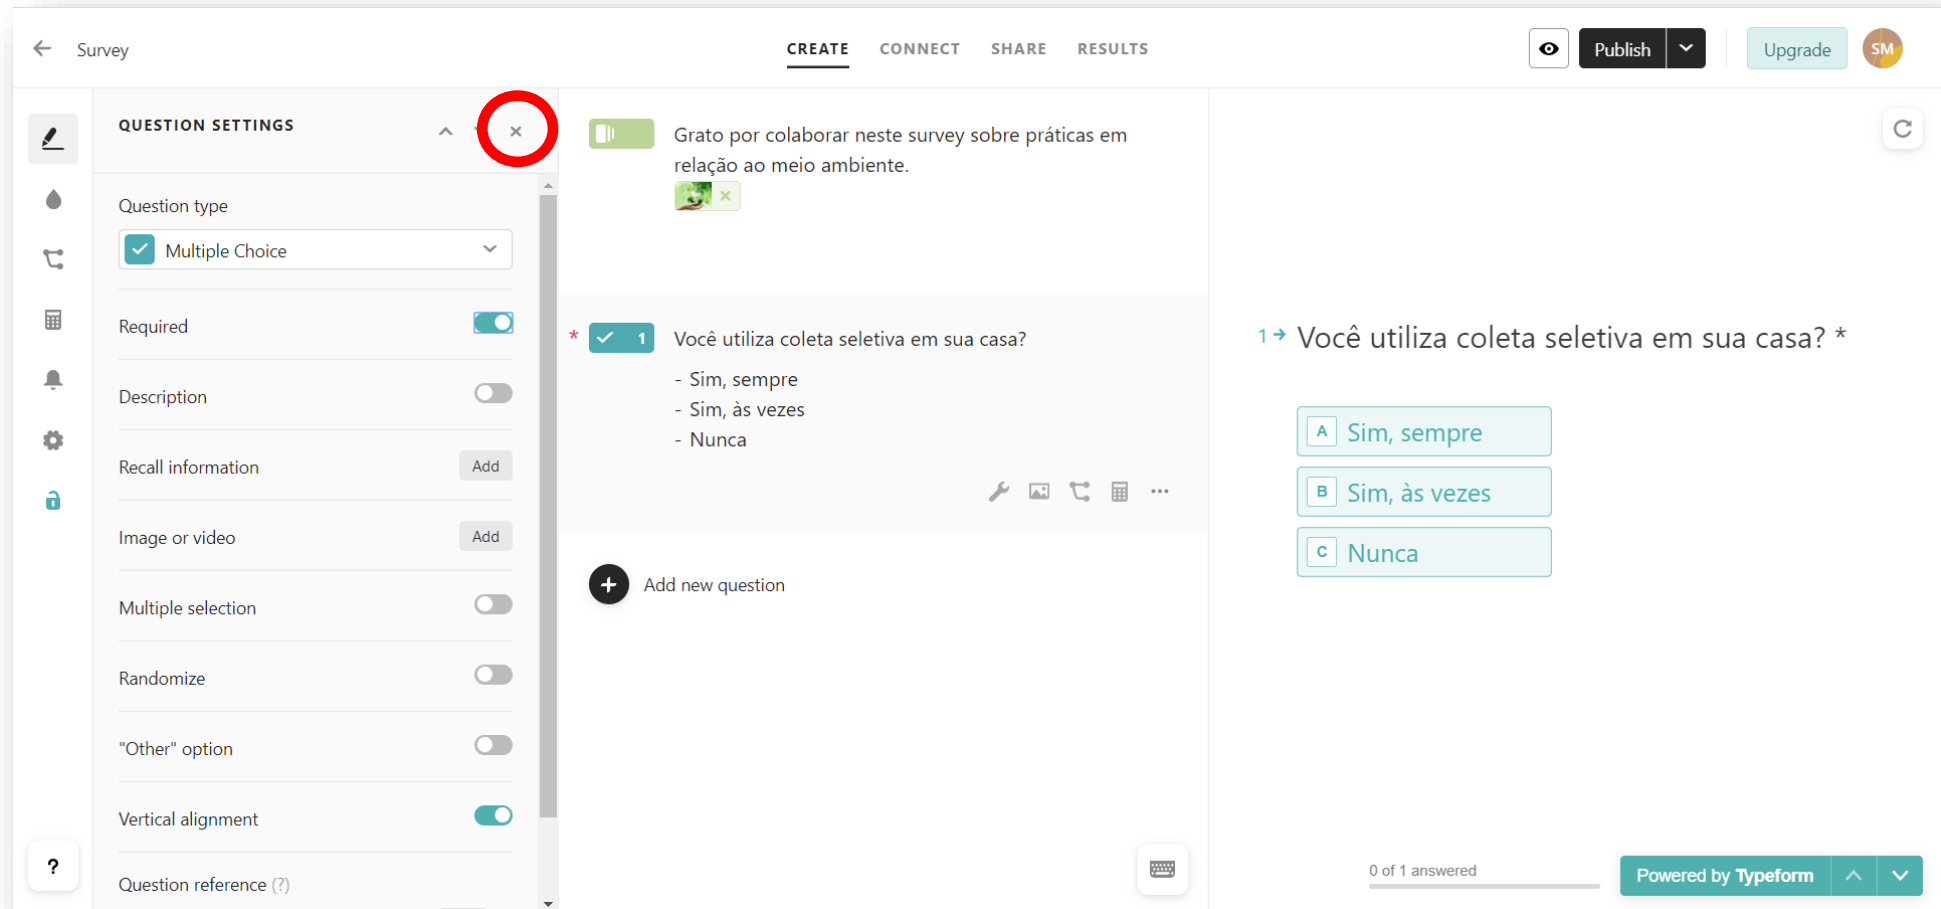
Survey

CREATE CONNECT SHARE RESULTS

Publish

Upgrade

SM

QUESTION SETTINGS

×

Question type

Multiple Choice

Required

Description

Recall information Add

Image or video Add

Multiple selection

Randomize

"Other" option

Vertical alignment

Question reference (?)

?

Grato por colaborar neste survey sobre práticas em relação ao meio ambiente.

* 1 Você utiliza coleta seletiva em sua casa?

- Sim, sempre
- Sim, às vezes
- Nunca

Add new question

1 → Você utiliza coleta seletiva em sua casa? *

A Sim, sempre

B Sim, às vezes

C Nunca

0 of 1 answered

Powered by Typeform